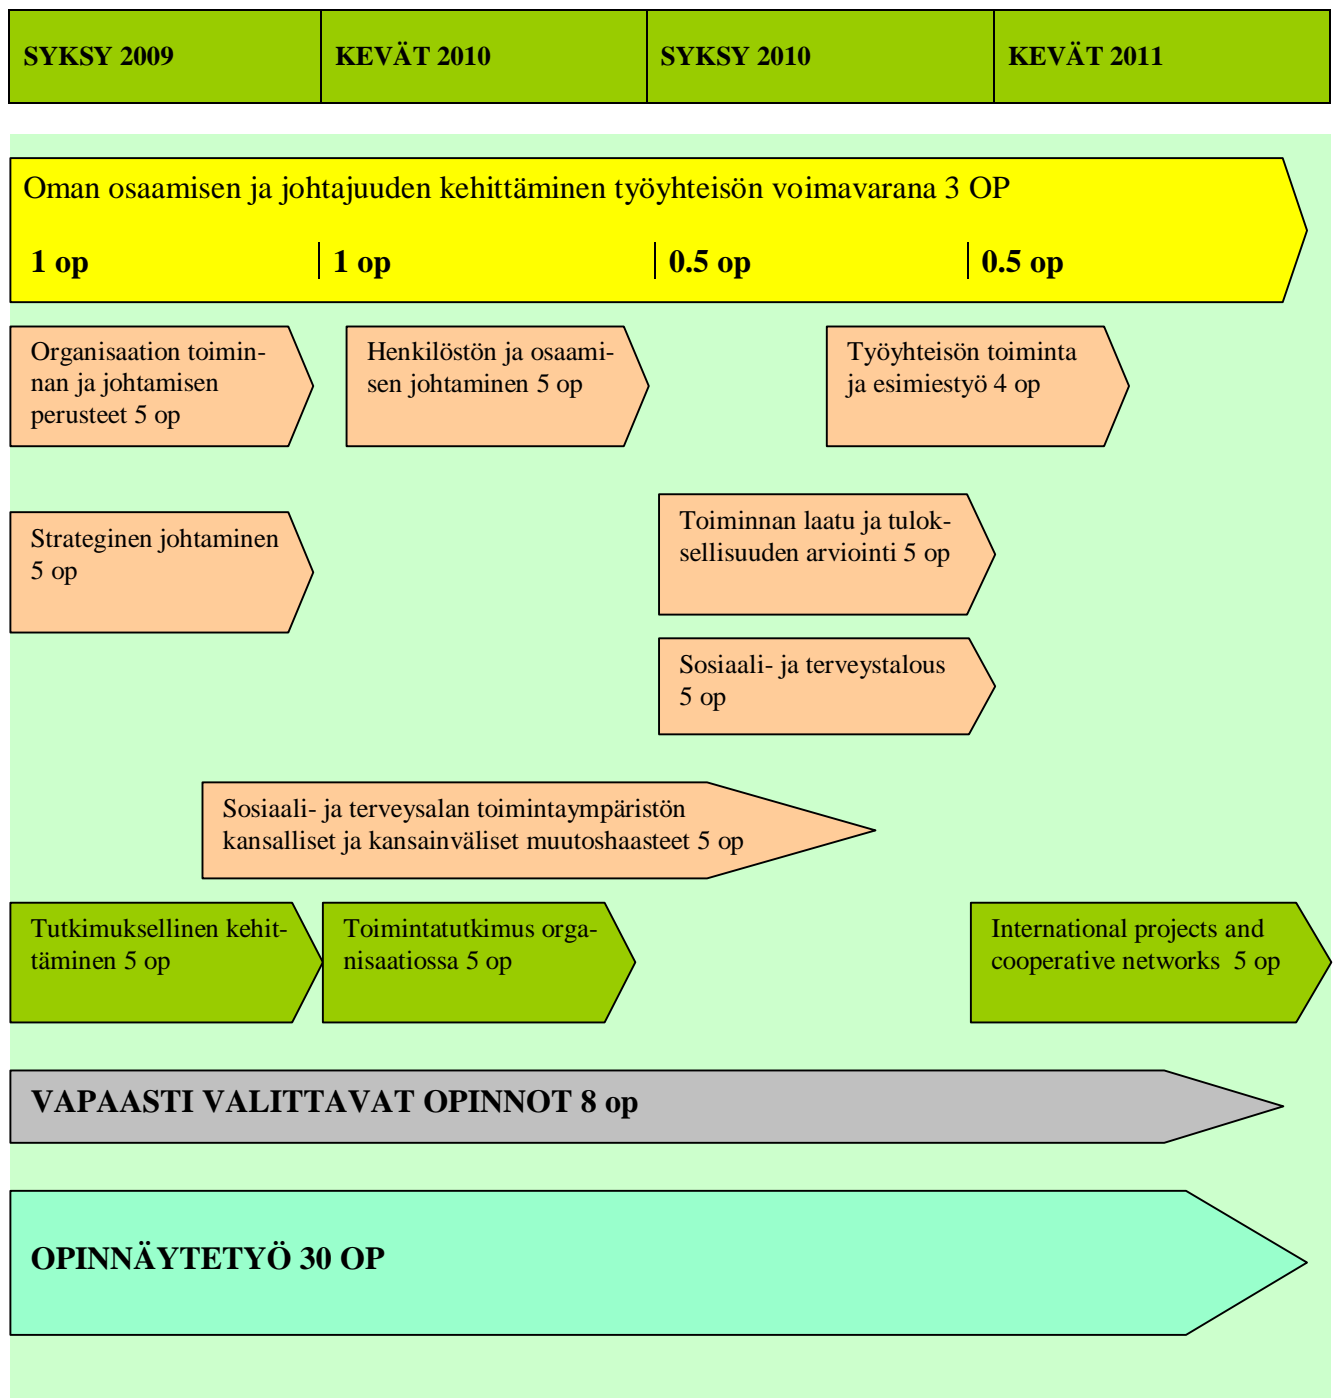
| SYKSY 2009 | KEVÄT 2010 | SYKSY 2010 | KEVÄT 2011 |
|---|---|---|---|

Oman osaamisen ja johtajuuden kehittäminen työyhteisön voimavarana 3 OP

1 op | 1 op | 0.5 op | 0.5 op

Organisaation toiminnan ja johtamisen perusteet 5 op

Henkilöstön ja osaamisen johtaminen 5 op

Työyhteisön toiminta ja esimiestyö 4 op

Strateginen johtaminen 5 op

Toiminnan laatu ja tuloksellisuuden arviointi 5 op

Sosiaali- ja terveystalous 5 op

Sosiaali- ja terveysalan toimintaympäristön kansalliset ja kansainväliset muutoshaasteet 5 op

Tutkimuksellinen kehittäminen 5 op

Toimintatutkimus organisaatiossa 5 op

International projects and cooperative networks 5 op

VAPAASTI VALITTAVAT OPINNOT 8 op

OPINNÄYTETYÖ 30 OP